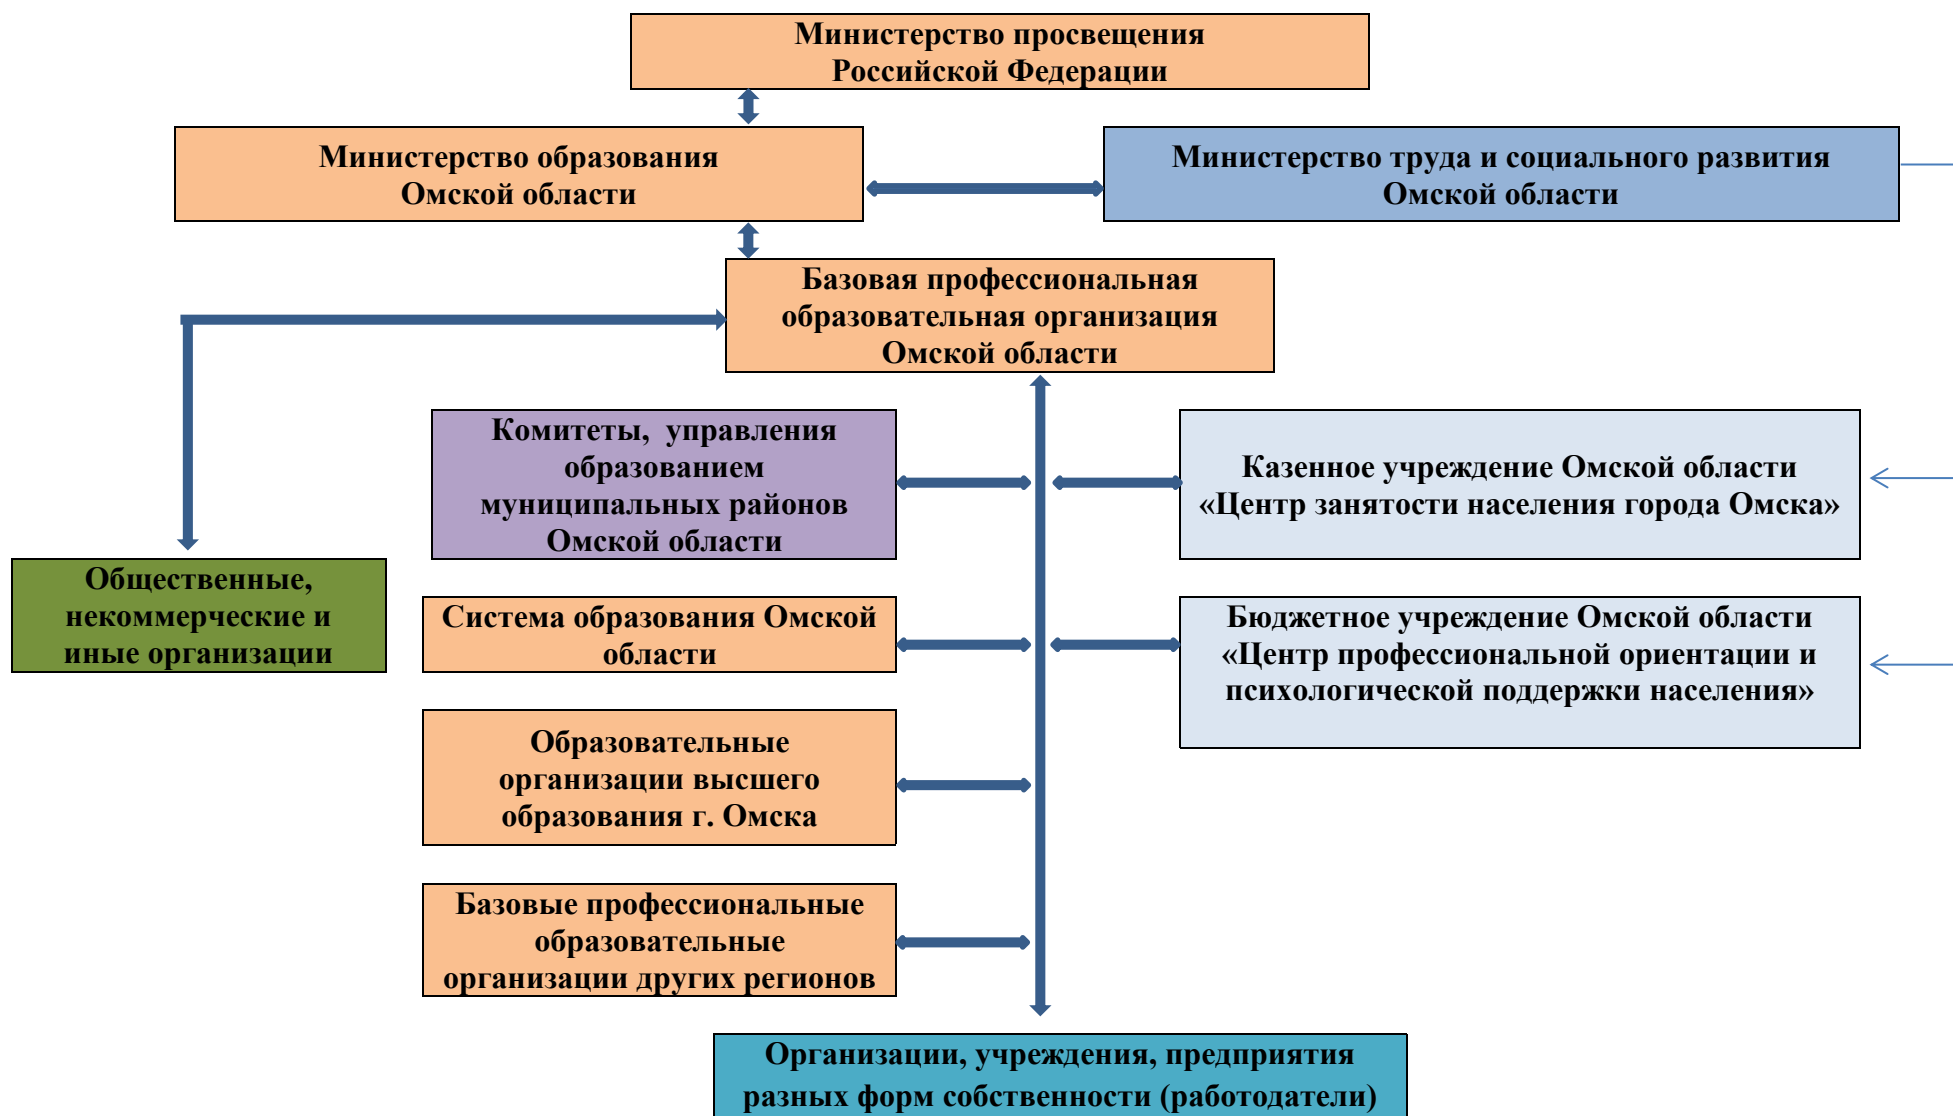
Министерство просвещения Российской Федерации

Министерство образования Омской области

Министерство труда и социального развития Омской области

Базовая профессиональная образовательная организация Омской области

Комитеты, управления образованием муниципальных районов Омской области

Казенное учреждение Омской области «Центр занятости населения города Омска»

Общественные, некоммерческие и иные организации

Система образования Омской области

Бюджетное учреждение Омской области «Центр профессиональной ориентации и психологической поддержки населения»

Образовательные организации высшего образования г. Омска

Базовые профессиональные образовательные организации других регионов

Организации, учреждения, предприятия разных форм собственности (работодатели)